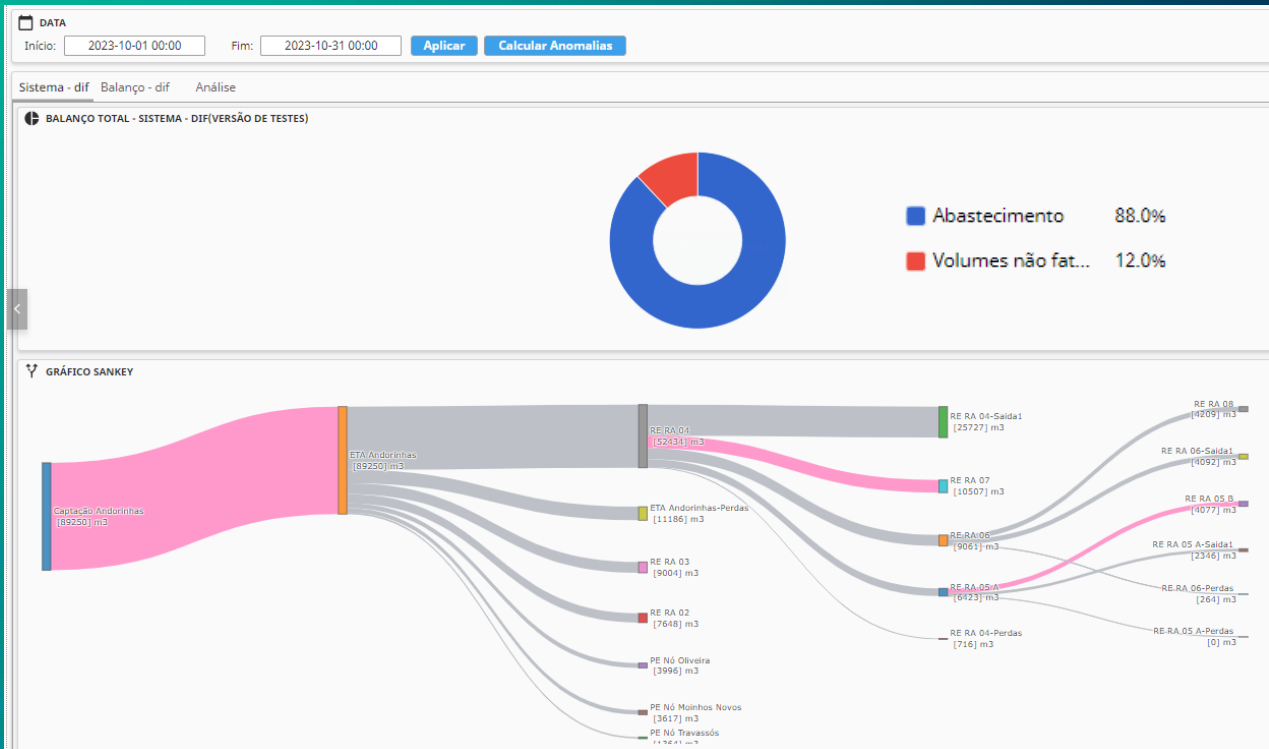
DATA

Início: 2023-10-01 00:00 Fim: 2023-10-31 00:00 Aplicar Calcular Anomalias

Sistema - dif Balanço - dif Análise

BALANÇO TOTAL - SISTEMA - DIF(VERSÃO DE TESTES)

Abastecimento 88.0%
Volumes não fat... 12.0%

GRÁFICO SANKEY

Captação Andorinhas [89250] m3
ETA Andorinhas [89250] m3
RE RA 04 [52434] m3
ETA Andorinhas-Perdas [11186] m3
RE RA 03 [9004] m3
RE RA 02 [7648] m3
PE Nó Oliveira [3996] m3
PE Nó Moinhos Novos [3617] m3
PE Nó Travassós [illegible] m3
RE RA 04-Saida1 [25727] m3
RE RA 07 [10507] m3
RE RA 06 [9061] m3
RE RA 05 A [6423] m3
RE RA 04-Perdas [716] m3
RE RA 08 [4209] m3
RE RA 06-Saida1 [4092] m3
RE RA 05 B [4077] m3
RE RA 05 A-Saida1 [2346] m3
RE RA 06-Perdas [264] m3
RE RA 05 A-Perdas [0] m3